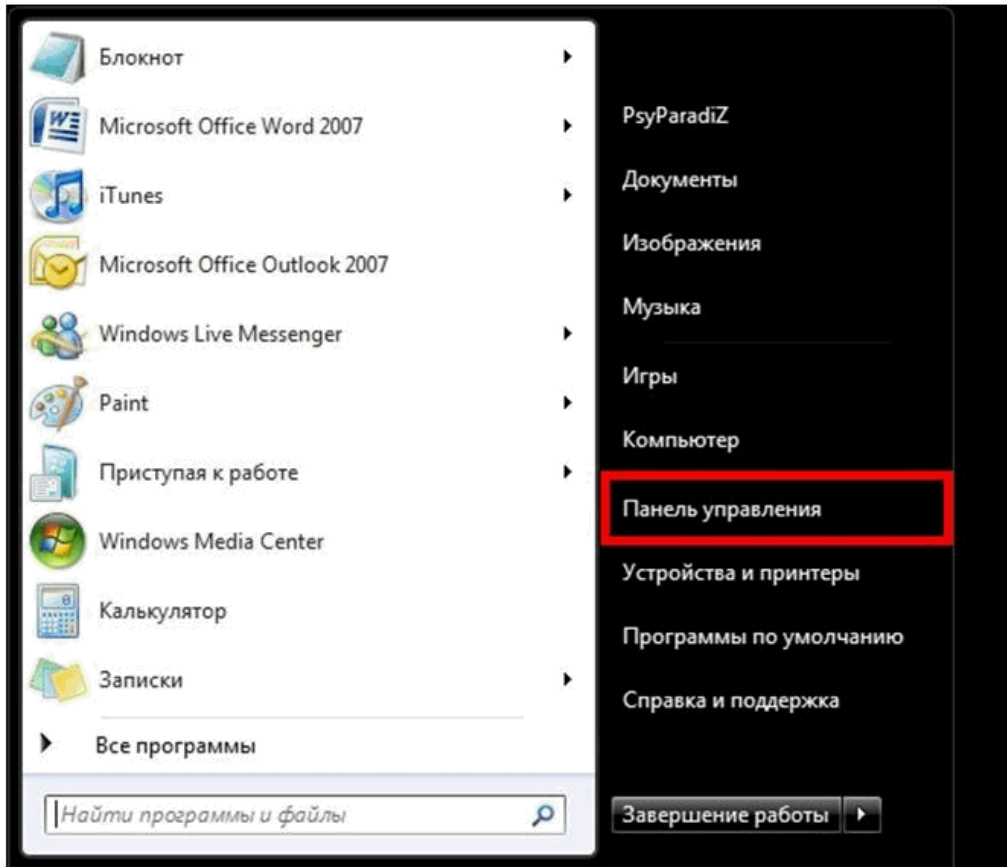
Блокнот
Microsoft Office Word 2007
iTunes
Microsoft Office Outlook 2007
Windows Live Messenger
Paint
Приступая к работе
Windows Media Center
Калькулятор
Записки
Все программы
Найти программы и файлы

PsyParadiZ
Документы
Изображения
Музыка
Игры
Компьютер
Панель управления
Устройства и принтеры
Программы по умолчанию
Справка и поддержка
Завершение работы